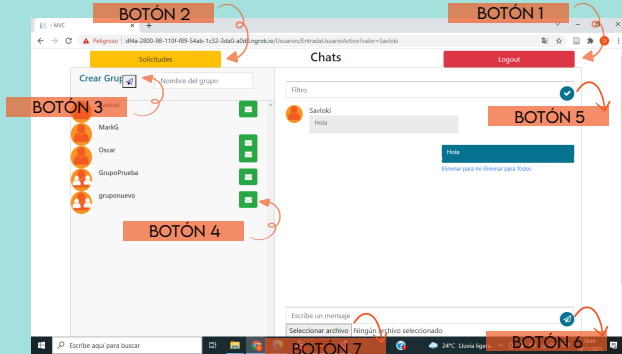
- MVC

BOTÓN 2

BOTÓN 1

Peligroso | df4a-2800-98-110f-f89-54ab-1c32-3da0-a0dd.ngrok.io/Usuarios/EntradaUsuarioActivo?valor=Savloki

Solicitudes

Chats

Logout

Crear Grup

Nombre del grupo

BOTÓN 3

Savloki

MarkG

Oscar

GrupoPrueba

gruponuevo

BOTÓN 4

Filtro

Savloki

Hola

BOTÓN 5

Hola

Eliminar para mi Eliminar para Todos

Escribe un mensaje

Seleccionar archivo Ningún archivo seleccionado

BOTÓN 7

BOTÓN 6

Escribe aquí para buscar

24°C Lluvia ligera